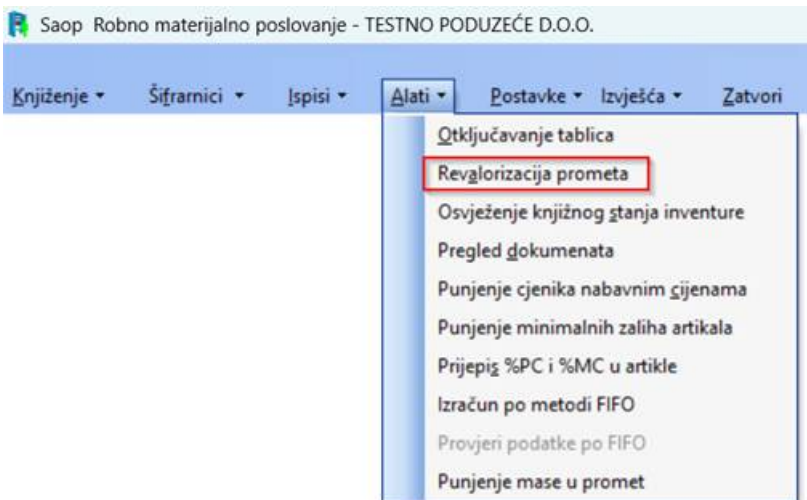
Saop Robno materijalno poslovanje - TESTNO PODUZEĆE D.O.O.

Knjiženje ▾ Šifrarnici ▾ Ispisi ▾ Alati ▾ Postavke ▾ Izvješća ▾ Zatvori

Otključavanje tablica
Revalorizacija prometa
Osvježenje knjižnog stanja inventure
Pregled dokumenata
Punjenje cjenika nabavnim cijenama
Punjenje minimalnih zaliha artikala
Prijepis %PC i %MC u artikle
Izračun po metodi FIFO
Provjeri podatke po FIFO
Punjenje mase u promet